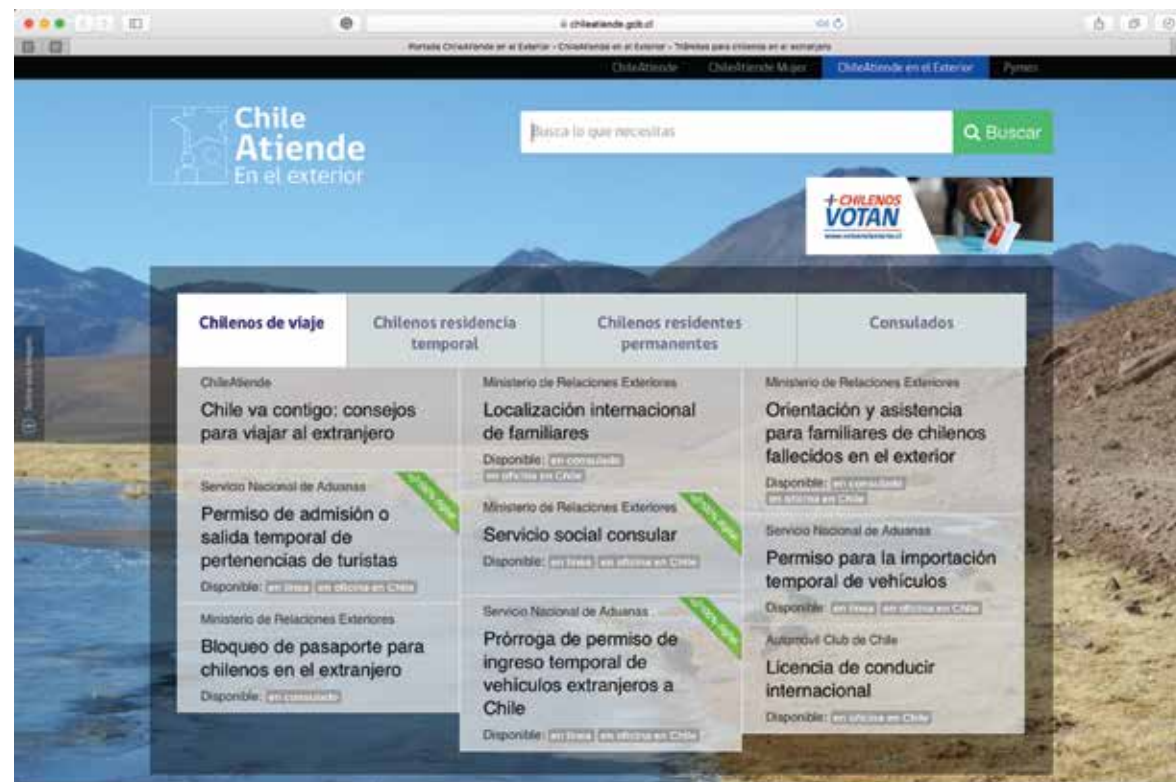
chileatiende.gob.cl

Portada ChileAtiende en el Exterior - ChileAtiende en el Exterior - Trámites para chilenos en el extranjero

ChileAtiende ChileAtiende Mujer ChileAtiende en el Exterior Pymes

Chile Atiende En el exterior

Busca lo que necesitas

Buscar

+CHILENOS VOTAN

Chilenos de viaje

Chilenos residencia temporal

Chilenos residentes permanentes

Consulados

ChileAtiende
Chile va contigo: consejos para viajar al extranjero

Servicio Nacional de Aduanas
Permiso de admisión o salida temporal de pertenencias de turistas
Disponible: en línea en oficina en Chile

Ministerio de Relaciones Exteriores
Bloqueo de pasaporte para chilenos en el extranjero
Disponible: en consulado

Ministerio de Relaciones Exteriores
Localización internacional de familiares
Disponible: en consulado en oficina en Chile

Ministerio de Relaciones Exteriores
Servicio social consular
Disponible: en línea en oficina en Chile

Servicio Nacional de Aduanas
Prórroga de permiso de ingreso temporal de vehículos extranjeros a Chile
Disponible: en línea en oficina en Chile

Ministerio de Relaciones Exteriores
Orientación y asistencia para familiares de chilenos fallecidos en el exterior
Disponible: en consulado en oficina en Chile

Servicio Nacional de Aduanas
Permiso para la importación temporal de vehículos
Disponible: en línea en oficina en Chile

Automóvil Club de Chile
Licencia de conducir internacional
Disponible: en oficina en Chile